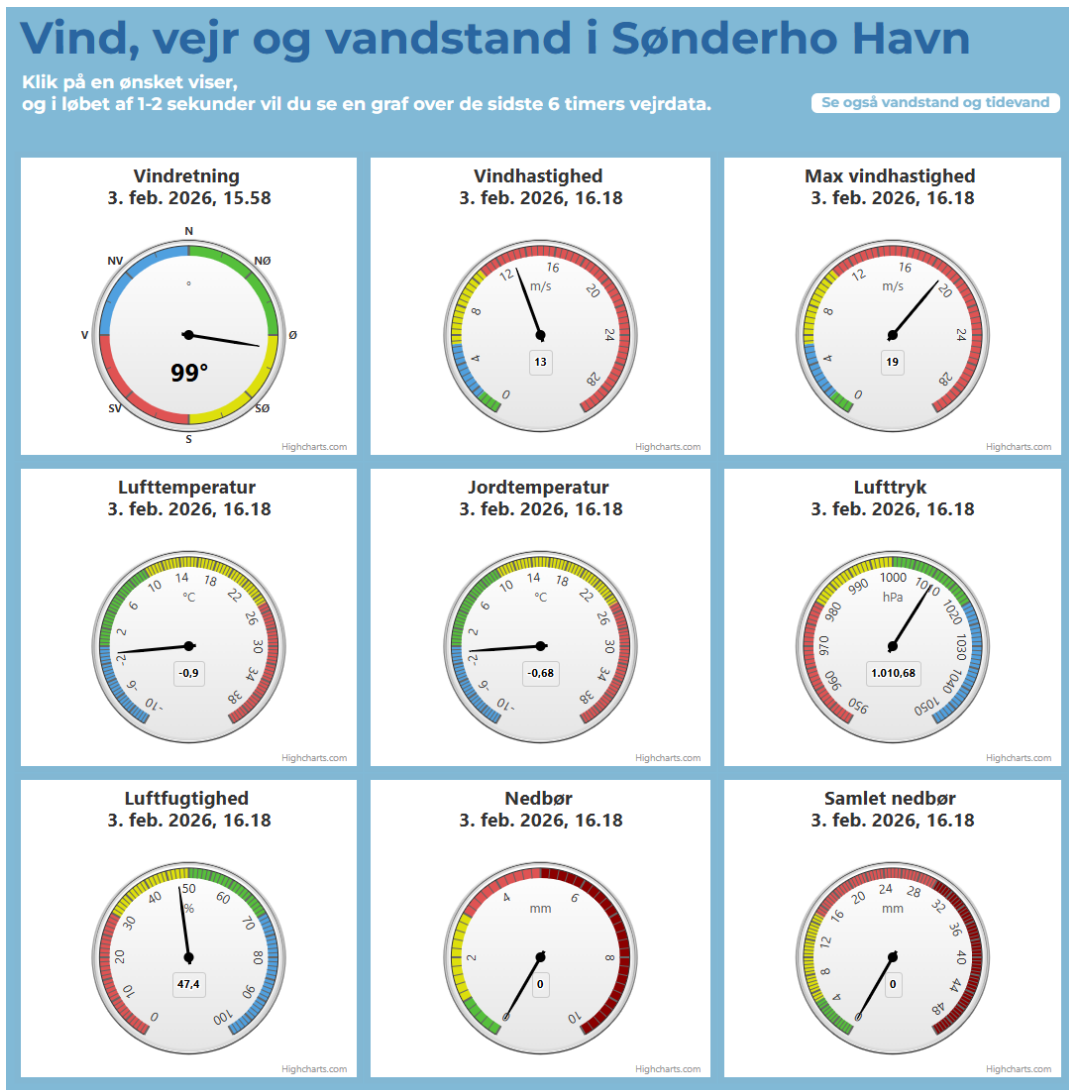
Vind, vejr og vandstand i Sønderho Havn

Klik på en ønsket viser,
og i løbet af 1-2 sekunder vil du se en graf over de sidste 6 timers vejrdata.

Se også vandstand og tidevand

Vindretning
3. feb. 2026, 15.58
N
NØ
Ø
SØ
S
SV
V
NV
99°
Highcharts.com

Vindhastighed
3. feb. 2026, 16.18
0
4
8
12
16
20
24
28
m/s
13
Highcharts.com

Max vindhastighed
3. feb. 2026, 16.18
0
4
8
12
16
20
24
28
m/s
19
Highcharts.com

Lufttemperatur
3. feb. 2026, 16.18
-10
-6
-2
2
6
10
14
18
22
26
30
34
38
°C
-0,9
Highcharts.com

Jordtemperatur
3. feb. 2026, 16.18
-10
-6
-2
2
6
10
14
18
22
26
30
34
38
°C
-0,68
Highcharts.com

Lufttryk
3. feb. 2026, 16.18
950
960
970
980
990
1000
1010
1020
1030
1040
1050
hPa
1.010,68
Highcharts.com

Luftfugtighed
3. feb. 2026, 16.18
0
10
20
30
40
50
60
70
80
90
100
%
47,4
Highcharts.com

Nedbør
3. feb. 2026, 16.18
0
2
4
6
8
10
mm
0
Highcharts.com

Samlet nedbør
3. feb. 2026, 16.18
0
4
8
12
16
20
24
28
32
36
40
44
48
mm
0
Highcharts.com